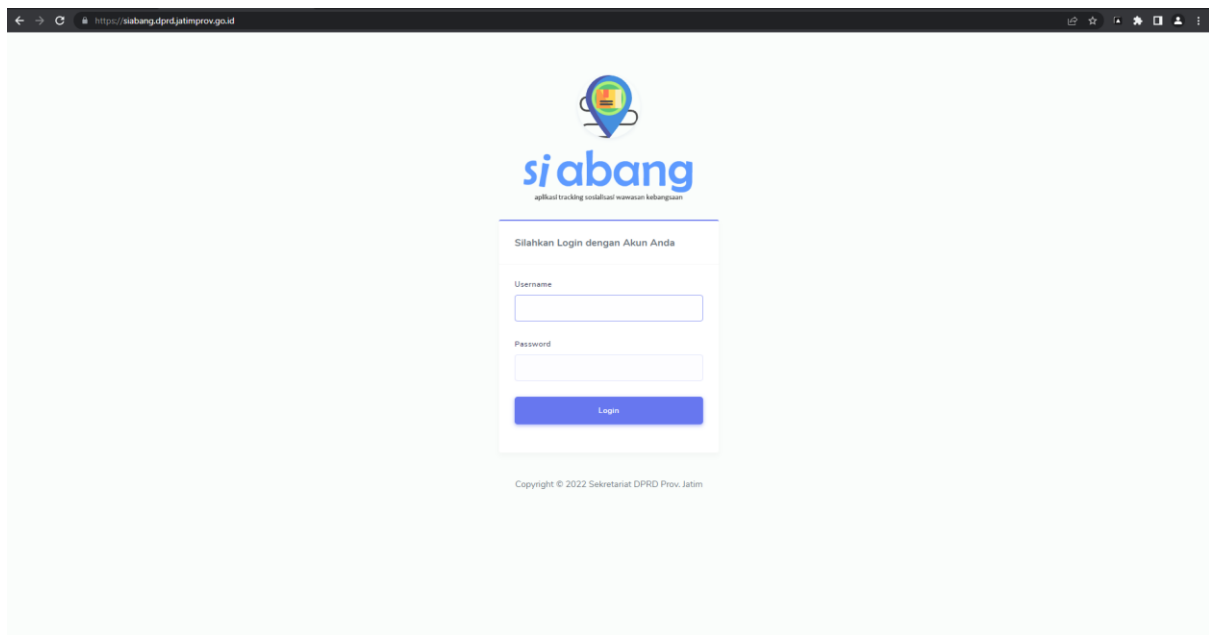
https://siabang.dprd.jatimprov.go.id

si abang
aplikasi tracking sosialisasi wawasan kebangsaan

Silahkan Login dengan Akun Anda

Username

Password

Login

Copyright © 2022 Sekretariat DPRD Prov. Jatim